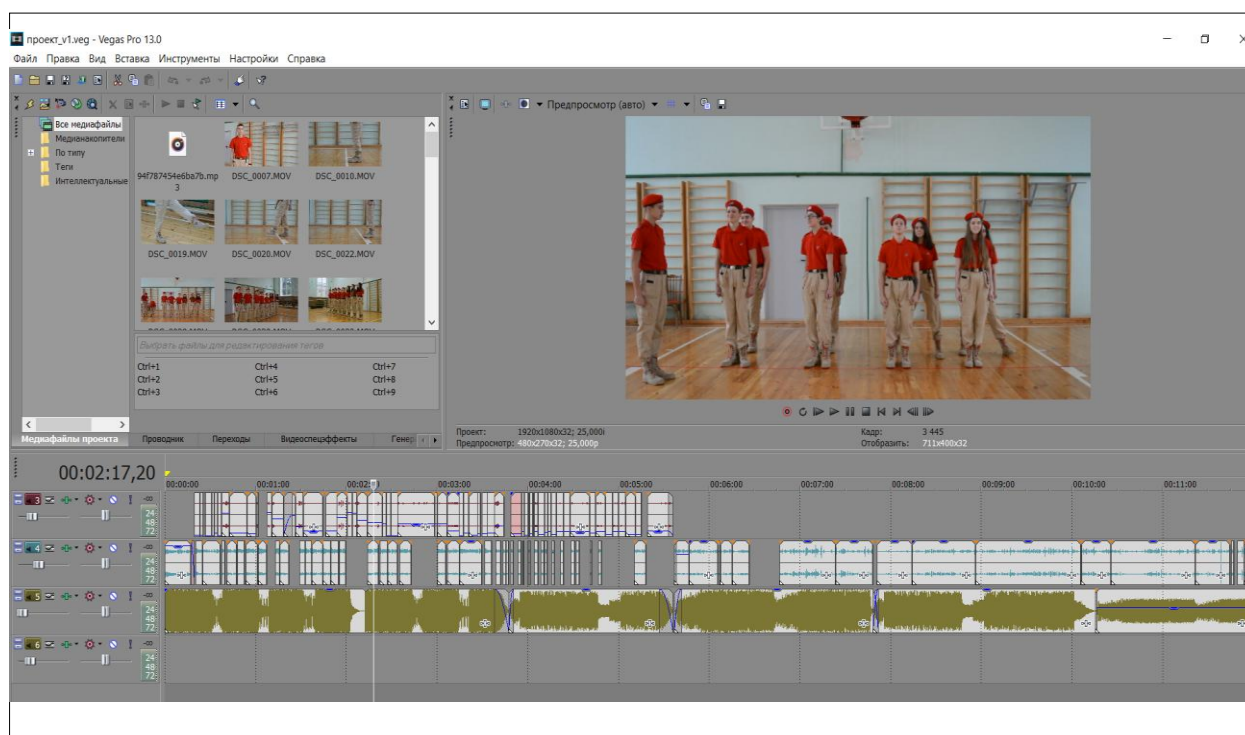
проект_v1.veg - Vegas Pro 13.0

Файл Правка Вид Вставка Инструменты Настройки Справка

Все медиафайлы
Медианакопители
По типу
Теги
Интеллектуальные

94f787454e6ba7b.mp3
DSC_0007.MOV
DSC_0010.MOV
DSC_0019.MOV
DSC_0020.MOV
DSC_0022.MOV

Выбрать файлы для редактирования тегов

| Ctrl+1 | Ctrl+4 | Ctrl+7 |
|---|---|---|
| Ctrl+2 | Ctrl+5 | Ctrl+8 |
| Ctrl+3 | Ctrl+6 | Ctrl+9 |

Медиафайлы проекта Проводник Переходы Видеоспецэффекты Генер

Предпросмотр (авто)

Проект: 1920x1080x32; 25,000i
Предпросмотр: 480x270x32; 25,000p
Кадр: 3 445
Отобразить: 711x400x32

00:02:17,20

00:00:00 00:01:00 00:02:00 00:03:00 00:04:00 00:05:00 00:06:00 00:07:00 00:08:00 00:09:00 00:10:00 00:11:00

3 4 5 6
24 48 72